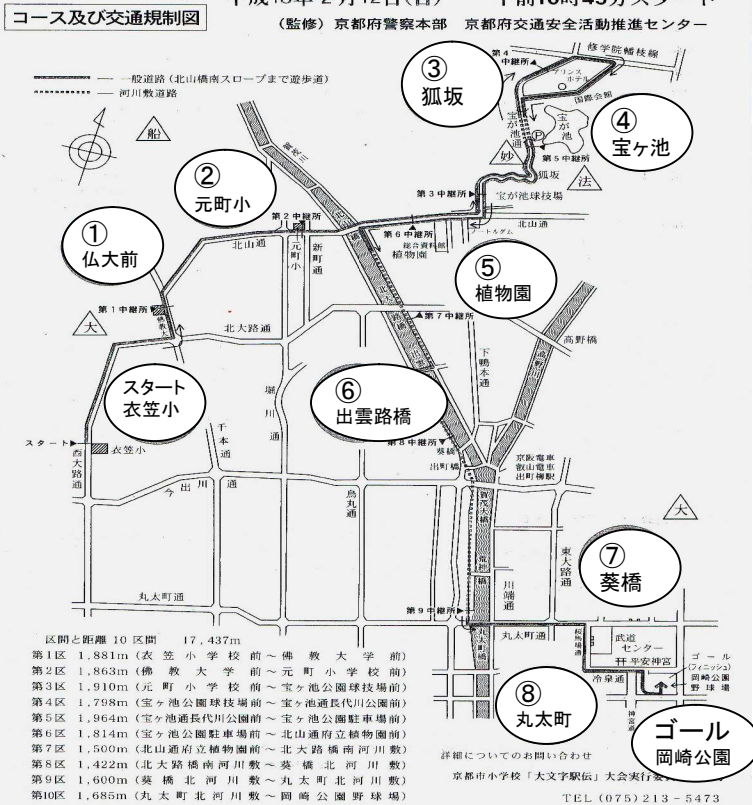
コース及び交通規制図

平成18年2月12日(日)　午前10時45分スタート

(監修) 京都府警察本部　京都府交通安全活動推進センター

一般道路 (北山橋南スロープまで遊歩道)
河川敷道路

船

③ 狐坂
④ 宝ヶ池
② 元町小
① 仏大前
⑤ 植物園
⑥ 出雲路橋
スタート 衣笠小
⑦ 葵橋
⑧ 丸太町
ゴール 岡崎公園

第4中継所
修学院離宮線
プリンスホテル
国際会館
宝が池通
宝が池
第5中継所
妙
法
狐坂
第3中継所
宝が池球技場
北山通
第2中継所
元町小
新町通
第6中継所
総合資料館
植物園
北山通
第1中継所
佛教大
大
北大路通
第7中継所
下鴨本通
高野橋
堀川通
千本通
スタート
衣笠小
西大路通
今出川通
烏丸通
第8中継所
葵橋
出町橋
京阪電車
叡山電車
出町柳駅
賀茂大橋
東大路通
川端通
丸太町通
第9中継所
丸太町通
丸太町橋
武道センター
平安神宮
ゴール (フィニッシュ)
岡崎公園野球場
冷泉通
大

区間と距離 10 区間　17,437m
第1区　1,881m (衣笠小学校前～佛教大学前)
第2区　1,863m (佛教大学前～元町小学校前)
第3区　1,910m (元町小学校前～宝ヶ池公園球技場前)
第4区　1,798m (宝ヶ池公園球技場前～宝ヶ池通長代川公園前)
第5区　1,964m (宝ヶ池通長代川公園前～宝ヶ池公園駐車場前)
第6区　1,814m (宝ヶ池公園駐車場前～北山通府立植物園前)
第7区　1,500m (北山通府立植物園前～北大路橋南河川敷)
第8区　1,422m (北大路橋南河川敷～葵橋北河川敷)
第9区　1,600m (葵橋北河川敷～丸太町北河川敷)
第10区　1,685m (丸太町北河川敷～岡崎公園野球場)

詳細についてのお問い合わせ
京都市小学校「大文字駅伝」大会実行委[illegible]
TEL (075) 213-5473